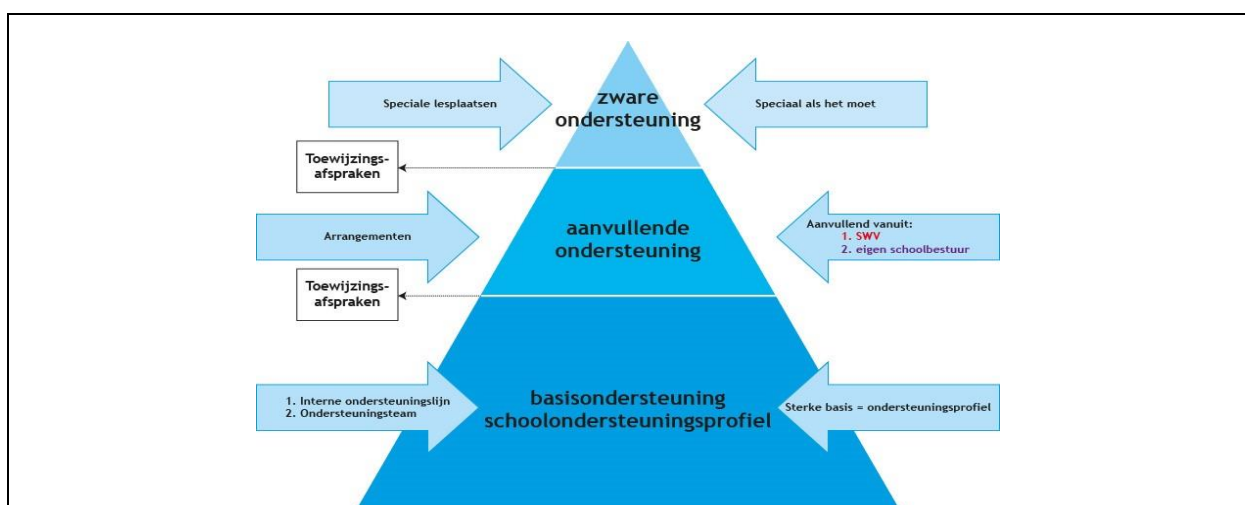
Speciale lesplaatsen

zware ondersteuning

Speciaal als het moet

Toewijzings-afspraken

Arrangementen

aanvullende ondersteuning

Aanvullend vanuit:
1. SWV
2. eigen schoolbestuur

Toewijzings-afspraken

1. Interne ondersteuningslijn
2. Ondersteuningsteam

basisondersteuning schoolondersteuningsprofiel

Sterke basis = ondersteuningsprofiel